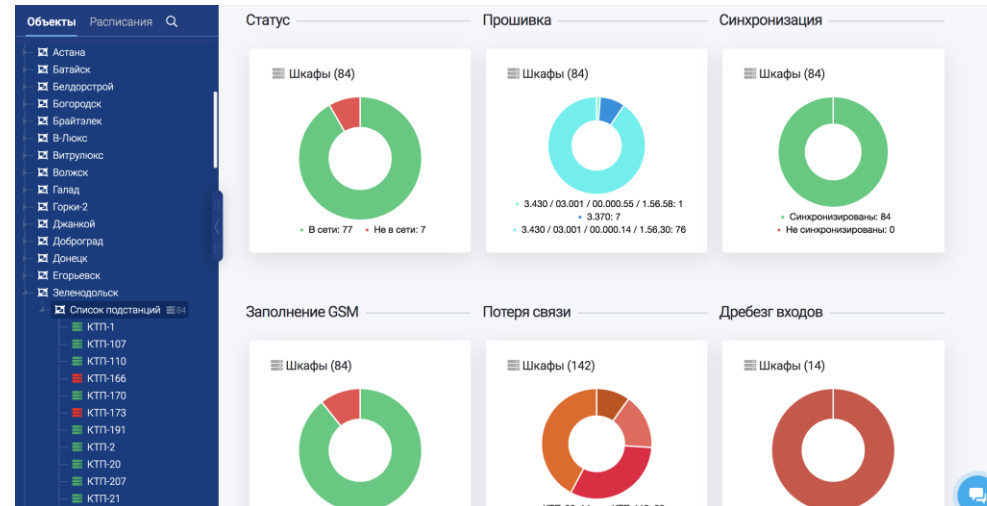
Объекты Расписания

Астана
Батайск
Белдорстрой
Богородск
Брайтэлек
В-Люкс
Витрулюкс
Волжск
Галад
Горки-2
Джанкой
Доброград
Донецк
Егорьевск
Зеленодольск
Список подстанций 84
КТП-1
КТП-107
КТП-110
КТП-166
КТП-170
КТП-173
КТП-191
КТП-2
КТП-20
КТП-207
КТП-21

Статус

Шкафы (84)

В сети: 77 Не в сети: 7

Прошивка

Шкафы (84)

3.430 / 03.001 / 00.000.55 / 1.56.58: 1
3.370: 7
3.430 / 03.001 / 00.000.14 / 1.56.30: 76

Синхронизация

Шкафы (84)

Синхронизированы: 84
Не синхронизированы: 0

Заполнение GSM

Шкафы (84)

Потеря связи

Шкафы (142)

Дребезг входов

Шкафы (14)